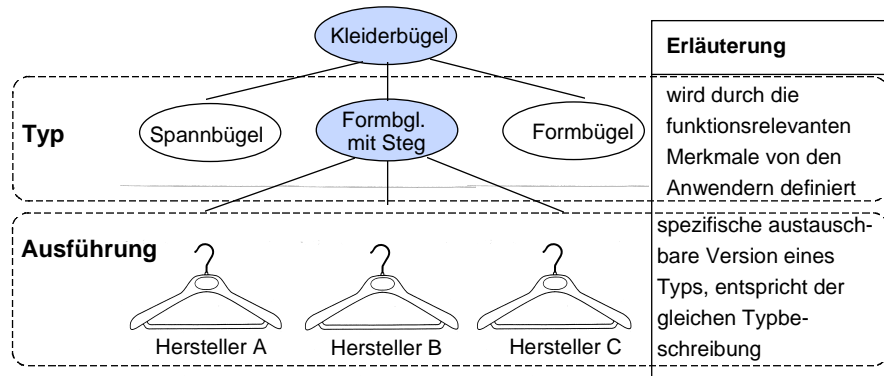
Kleiderbügel

Erläuterung

Typ

Spannbügel

Formbgl. mit Steg

Formbügel

wird durch die funktionsrelevanten Merkmale von den Anwendern definiert

Ausführung

Hersteller A

Hersteller B

Hersteller C

spezifische austauschbare Version eines Typs, entspricht der gleichen Typbeschreibung